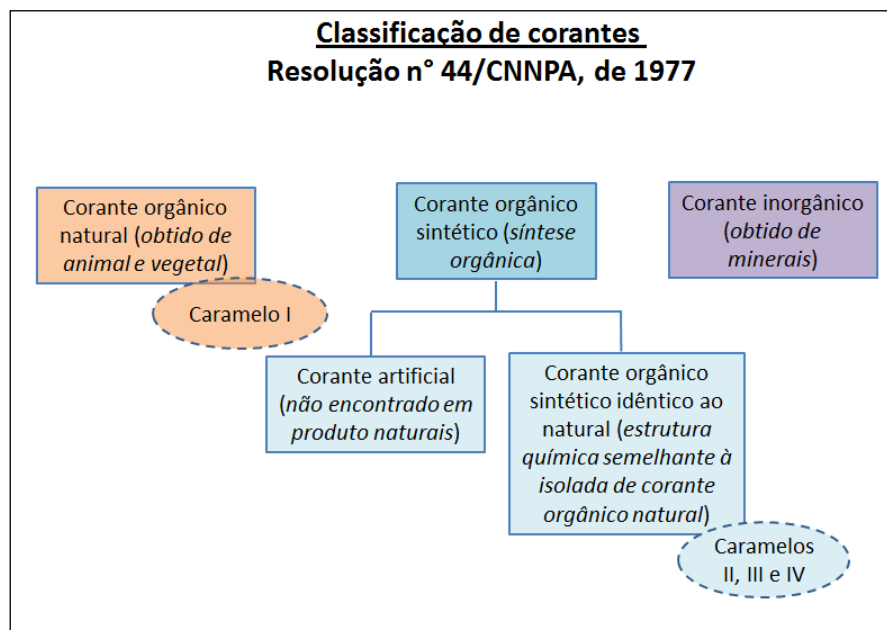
Classificação de corantes
Resolução n° 44/CNNPA, de 1977

Corante orgânico natural (obtido de animal e vegetal)

Caramelo I

Corante orgânico sintético (síntese orgânica)

Corante inorgânico (obtido de minerais)

Corante artificial (não encontrado em produto naturais)

Corante orgânico sintético idêntico ao natural (estrutura química semelhante à isolada de corante orgânico natural)

Caramelos II, III e IV